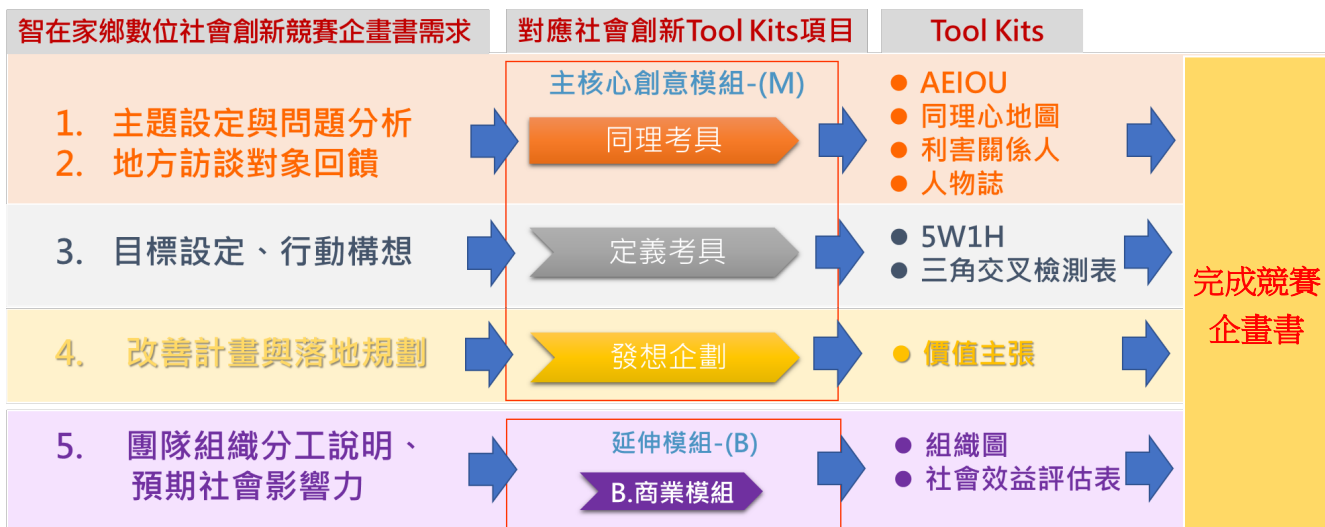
| 智在家鄉數位社會創新競賽企畫書需求 | 對應社會創新Tool Kits項目 | Tool Kits | |
|---|---|---|---|
| 1. 主題設定與問題分析<br>2. 地方訪談對象回饋 | 主核心創意模組-(M)<br>同理考具 | AEIOU<br>同理心地圖<br>利害關係人<br>人物誌 | 完成競賽企畫書 |
| 3. 目標設定、行動構想 | 定義考具 | 5W1H<br>三角交叉檢測表 | |
| 4. 改善計畫與落地規劃 | 發想企劃 | 價值主張 | |
| 5. 團隊組織分工說明、預期社會影響力 | 延伸模組-(B)<br>B.商業模組 | 組織圖<br>社會效益評估表 | |